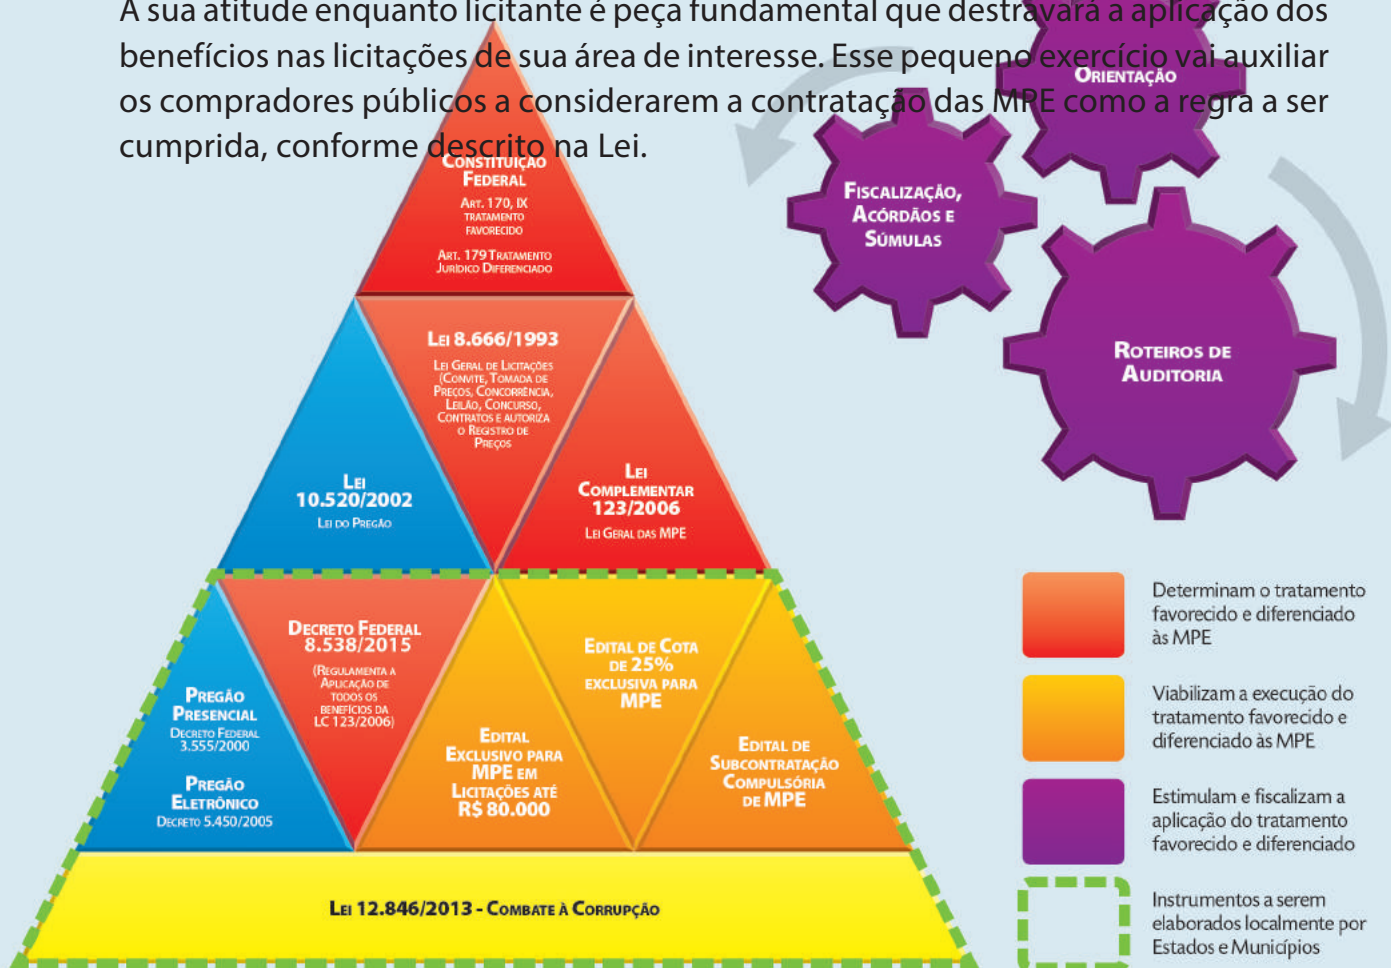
A sua atitude enquanto licitante é peça fundamental que destravará a aplicação dos benefícios nas licitações de sua área de interesse. Esse pequeno exercício vai auxiliar os compradores públicos a considerarem a contratação das MPE como a regra a ser cumprida, conforme descrito na Lei.

Orientação

Fiscalização, Acórdãos e Súmulas

Roteiros de Auditoria

Constituição Federal
Art. 170, IX
Tratamento favorecido
Art. 179 Tratamento Jurídico Diferenciado

Lei 8.666/1993
Lei Geral de Licitações (Convite, Tomada de Preços, Concorrência, Leilão, Concurso, Contratos e autoriza o Registro de Preços

Lei 10.520/2002
Lei do Pregão

Lei Complementar 123/2006
Lei Geral das MPE

Decreto Federal 8.538/2015
(Regulamenta a aplicação de todos os benefícios da LC 123/2006)

Pregão Presencial
Decreto Federal 3.555/2000

Pregão Eletrônico
Decreto 5.450/2005

Edital de Cota de 25% exclusiva para MPE

Edital Exclusivo para MPE em Licitações até R$ 80.000

Edital de Subcontratação Compulsória de MPE

Lei 12.846/2013 - Combate à Corrupção

Determinam o tratamento favorecido e diferenciado às MPE

Viabilizam a execução do tratamento favorecido e diferenciado às MPE

Estimulam e fiscalizam a aplicação do tratamento favorecido e diferenciado

Instrumentos a serem elaborados localmente por Estados e Municípios